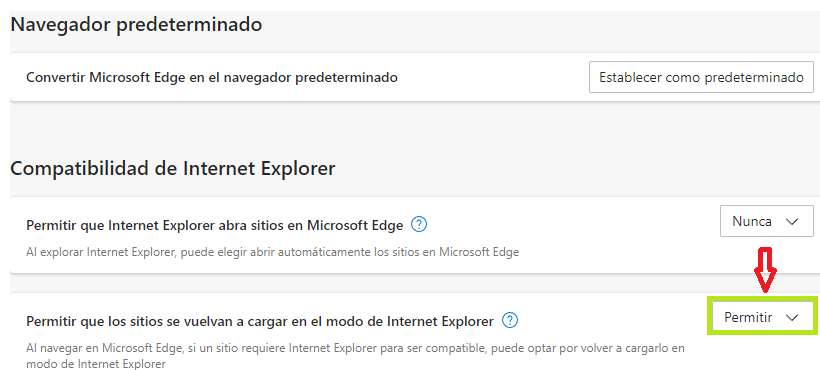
Navegador predeterminado

Convertir Microsoft Edge en el navegador predeterminado

Establecer como predeterminado

Compatibilidad de Internet Explorer

Permitir que Internet Explorer abra sitios en Microsoft Edge ?

Al explorar Internet Explorer, puede elegir abrir automáticamente los sitios en Microsoft Edge

Nunca

Permitir que los sitios se vuelvan a cargar en el modo de Internet Explorer ?

Al navegar en Microsoft Edge, si un sitio requiere Internet Explorer para ser compatible, puede optar por volver a cargarlo en modo de Internet Explorer

Permitir